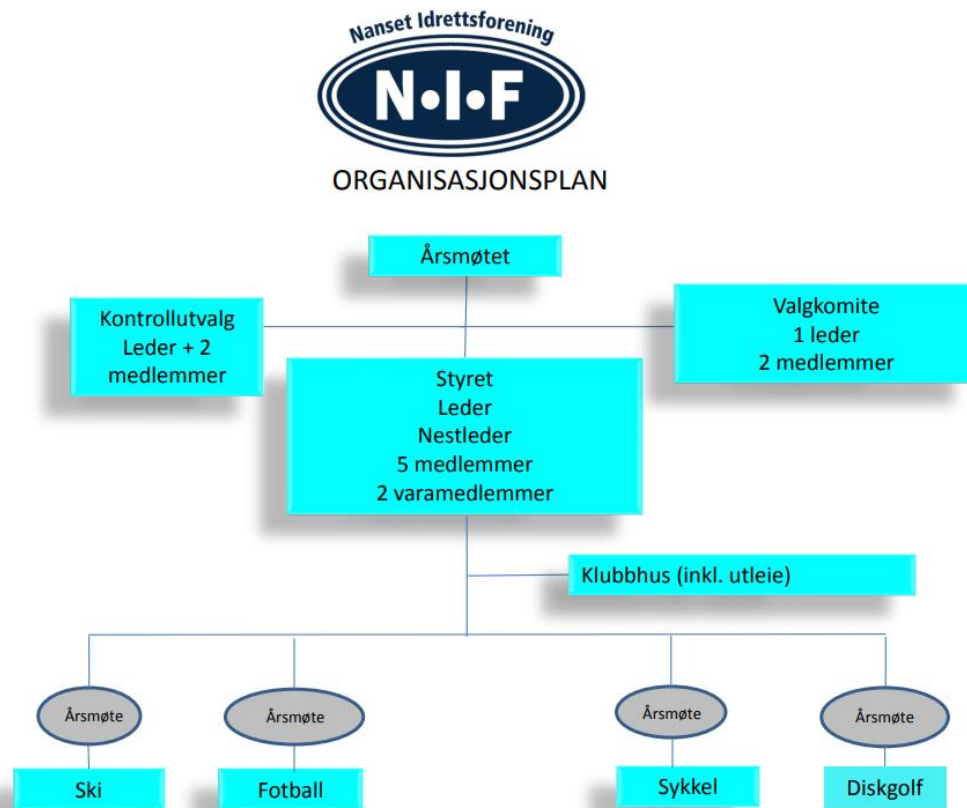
Nanset Idrettsforening

N•I•F

ORGANISASJONSPLAN

Årsmøtet

Kontrollutvalg
Leder + 2
medlemmer

Valgkomite
1 leder
2 medlemmer

Styret
Leder
Nestleder
5 medlemmer
2 varamedlemmer

Klubbhus (inkl. utleie)

Årsmøte

Ski

Årsmøte

Fotball

Årsmøte

Sykkel

Årsmøte

Diskgolf